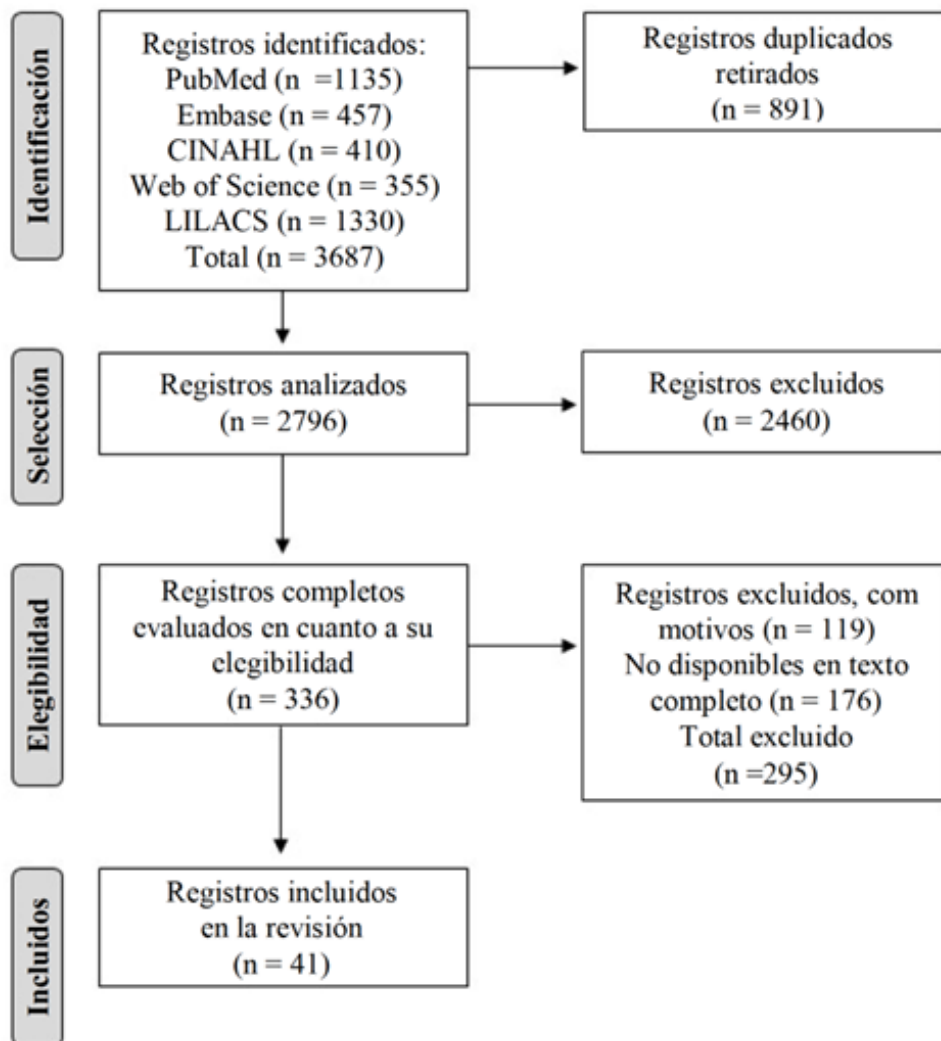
Identificación

Registros identificados:
PubMed (n =1135)
Embase (n = 457)
CINAHL (n = 410)
Web of Science (n = 355)
LILACS (n = 1330)
Total (n = 3687)

Registros duplicados retirados
(n = 891)

Selección

Registros analizados
(n = 2796)

Registros excluidos
(n = 2460)

Elegibilidad

Registros completos evaluados en cuanto a su elegibilidad
(n = 336)

Registros excluidos, com motivos (n = 119)
No disponibles en texto completo (n = 176)
Total excluido
(n =295)

Incluidos

Registros incluidos en la revisión
(n = 41)